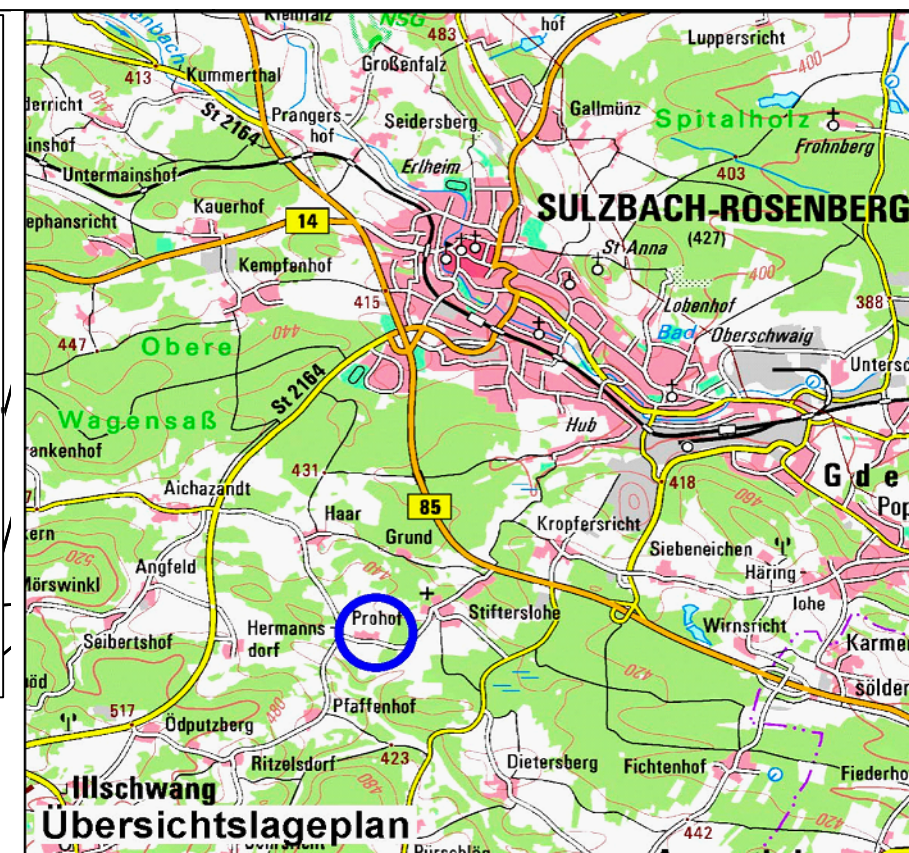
Kleinfalz
NSG
483
hof
Luppersricht
enbach
413
Kummerthal
Großenfalz
400
derricht
St 2164
Prangershof
Seidersberg
Gallmünz
Spitalholz
inshof
Erlheim
Frohnberg
Untermainshof
403
ephansricht
Kauerhof
14
SULZBACH-ROSENBERG
St Anna
(427)
Kempfenhof
400
415
Lobenhof
388
447
Obere
Bad
Oberschwaig
440
Untersc
St 2164
Wagensaß
Hub
ankenhof
431
418
Gde
Aichazandt
Pop
85
Haar
Grund
Kropfersricht
ern
520
Siebeneichen
Angfeld
440
Häring
Mörswinkl
lohe
Stifterslohe
Hermannsdorf
Prohof
Wirnsricht
Karme
Seibertshof
söld
420
öd
517
Pfaffenhof
Ödputzberg
480
423
Ritzelsdorf
Dietersberg
Fichtenhof
Fiederho
Illschwang
480
442
Übersichtslageplan